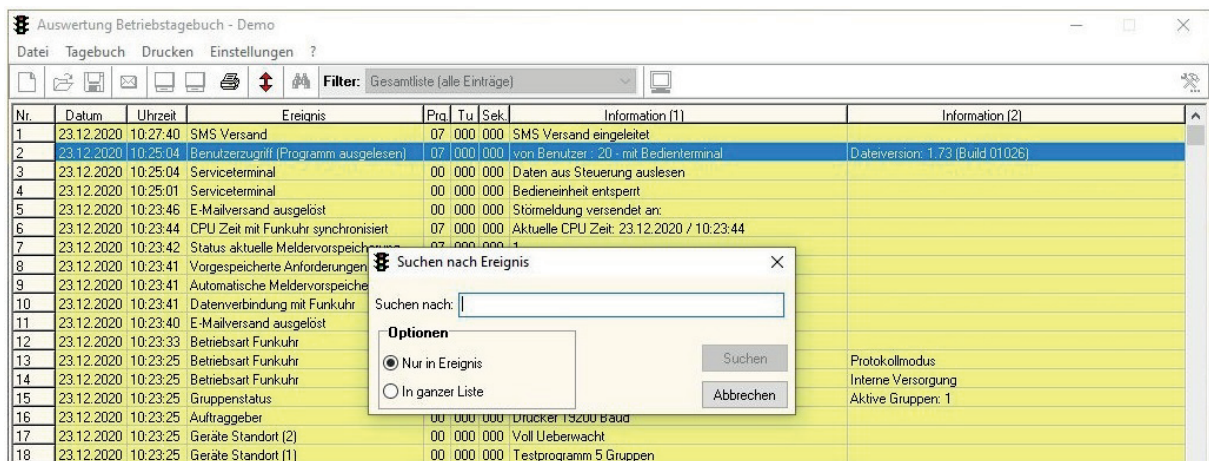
Auswertung Betriebstagebuch - Demo

Datei Tagebuch Drucken Einstellungen ?

Filter: Gesamtliste (alle Einträge)

| Nr. | Datum | Uhrzeit | Ereignis | Prg. | Tu | Sek. | Information (1) | Information (2) |
|---|---|---|---|---|---|---|---|---|
| 1 | 23.12.2020 | 10:27:40 | SMS Versand | 07 | 000 | 000 | SMS Versand eingeleitet | |
| 2 | 23.12.2020 | 10:25:04 | Benutzerzugriff (Programm ausgelesen) | 07 | 000 | 000 | von Benutzer : 20 - mit Bedienterminal | Dateiversion: 1.73 (Build 01026) |
| 3 | 23.12.2020 | 10:25:04 | Serviceterminal | 00 | 000 | 000 | Daten aus Steuerung auslesen | |
| 4 | 23.12.2020 | 10:25:01 | Serviceterminal | 00 | 000 | 000 | Bedieneinheit entsperrt | |
| 5 | 23.12.2020 | 10:23:46 | E-Mailversand ausgelöst | 00 | 000 | 000 | Störmeldung versendet an: | |
| 6 | 23.12.2020 | 10:23:44 | CPU Zeit mit Funkuhr synchronisiert | 07 | 000 | 000 | Aktuelle CPU Zeit: 23.12.2020 / 10:23:44 | |
| 7 | 23.12.2020 | 10:23:42 | Status aktuelle Meldervorspeicherung | 07 | 000 | 000 | 1 | |
| 8 | 23.12.2020 | 10:23:41 | Vorgespeicherte Anforderungen | | | | | |
| 9 | 23.12.2020 | 10:23:41 | Automatische Meldervorspeiche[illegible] | | | | | |
| 10 | 23.12.2020 | 10:23:41 | Datenverbindung mit Funkuhr | | | | | |
| 11 | 23.12.2020 | 10:23:40 | E-Mailversand ausgelöst | | | | | |
| 12 | 23.12.2020 | 10:23:33 | Betriebsart Funkuhr | | | | | |
| 13 | 23.12.2020 | 10:23:25 | Betriebsart Funkuhr | | | | | Protokollmodus |
| 14 | 23.12.2020 | 10:23:25 | Betriebsart Funkuhr | | | | | Interne Versorgung |
| 15 | 23.12.2020 | 10:23:25 | Gruppenstatus | | | | | Aktive Gruppen: 1 |
| 16 | 23.12.2020 | 10:23:25 | Auftraggeber | 00 | 000 | 000 | Drucker 19200 Baud | |
| 17 | 23.12.2020 | 10:23:25 | Geräte Standort (2) | 00 | 000 | 000 | Voll Ueberwacht | |
| 18 | 23.12.2020 | 10:23:25 | Geräte Standort (1) | 00 | 000 | 000 | Testprogramm 5 Gruppen | |

Suchen nach Ereignis

Suchen nach:

Optionen

Nur in Ereignis

In ganzer Liste

Suchen

Abbrechen